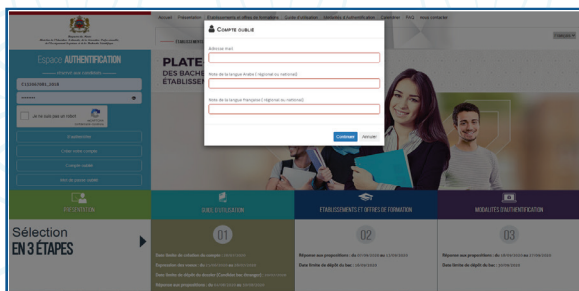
Accueil Présentation Établissements et offres de formation Guide d'utilisation Modalités d'authentification Calendrier FAQ Nous contacter

Espace AUTHENTIFICATION

Je ne suis pas un robot

S'authentifier

Créer votre compte

Compte oublié

Mot de passe oublié

PLATE
DES BACHE
ÉTABLISSE

Français

COMPTE OUBLIÉ

Adresse mail

Note de la langue Arabe ( régional ou national)

Note de la langue Française ( régional ou national)

Continuer Annuler

PRÉSENTATION

GUIDE D'UTILISATION

ÉTABLISSEMENTS ET OFFRES DE FORMATION

MODALITÉS D'AUTHENTIFICATION

Sélection
EN 3 ÉTAPES

01

02

03

Réponse aux propositions : du

Date limite de dépôt du bac :

Réponse aux propositions : du

Date limite de dépôt du bac :